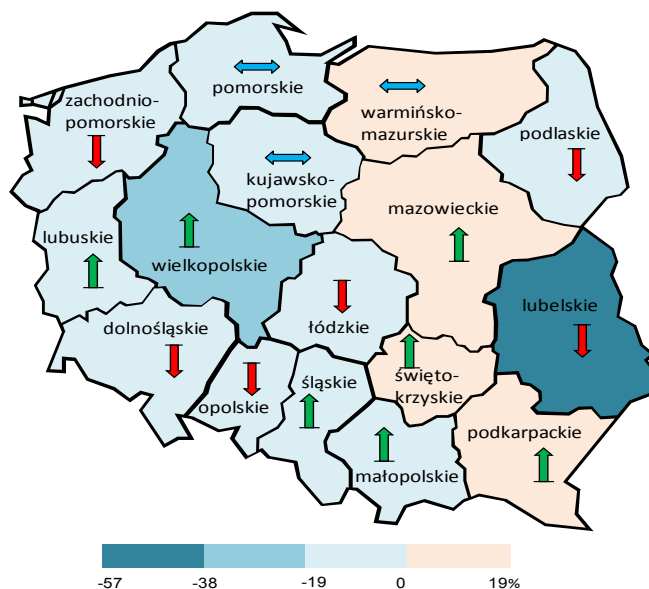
zachodniopomorskie
pomorskie
warmińsko-mazurskie
podlaskie
kujawsko-pomorskie
mazowieckie
lubuskie
wielkopolskie
lubelskie
dolnośląskie
łódzkie
opolskie
śląskie
świętokrzyskie
podkarpackie
małopolskie

-57
-38
-19
0
19%